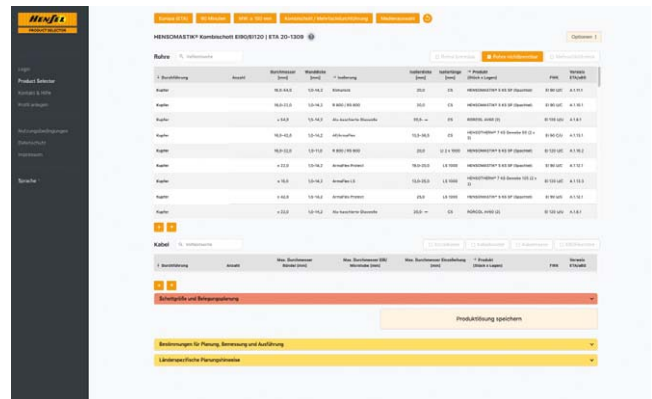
HENSEL
PRODUCT SELECTOR

Login
Product Selector
Kontakt & Hilfe
Profil anlegen

Nutzungsbedingungen
Datenschutz
Impressum

Sprache

Europa (ETA) | 90 Minuten | 400 × 150 mm | Kombischott / Mehrfachabschottung | Markenauswahl

HENSOMASTIK® Kombischott EI90/EI120 | ETA 20-1309

Optionen

Rohre

| Durchführung | Anzahl | Durchmesser [mm] | Wanddicke [mm] | Isolierung | Isolierdicke [mm] | Isolierlänge [mm] | Produkt (Stück x Lagen) | FWK | Verweis ETA/aBG |
|---|---|---|---|---|---|---|---|---|---|
| Kupfer | | 16,0-44,5 | 1,0-14,2 | Kaiflex | 20,0 | CS | HENSOMASTIK® 5 KS SP (Spachtel) | EI 90 U/C | A 1.10.1 |
| Kupfer | | 16,0-22,0 | 1,0-14,2 | K 800 / 90 800 | 20,0 | CS | HENSOMASTIK® 5 KS SP (Spachtel) | EI 90 U/C | A 1.10.1 |
| Kupfer | | ≤ 54,0 | 1,5-14,2 | Alu kaschierte Glaswolle | 20,0 | CS | ROKOSIL AWD (3) | EI 90 U/U | A 1.8.1 |
| Kupfer | | 16,0-42,0 | 1,0-14,2 | AF/Armaflex | 12,0-36,0 | CS | HENSOTHERM® 7 KS Bandage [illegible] | EI 90 C/U | A 1.13.1 |
| Kupfer | | 16,0-22,0 | 1,0-11,0 | K 800 / 90 800 | 20,0 | LI ≥ 1000 | HENSOMASTIK® 5 KS SP (Spachtel) | EI 120 U/C | A 1.15.2 |
| Kupfer | | ≤ 22,0 | 1,0-14,2 | Armaflex Protect | 18,0-20,0 | LS 1000 | HENSOMASTIK® 5 KS SP (Spachtel) | EI 90 U/C | A 1.12.1 |
| Kupfer | | ≤ 15,0 | 1,0-14,2 | Armaflex LS | 13,0-25,0 | LS 1000 | HENSOTHERM® 7 KS Bandage 125 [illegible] | EI 120 U/C | A 1.13.3 |
| Kupfer | | ≤ 40,0 | 1,0-14,2 | Armaflex Protect | 25,0 | LS 1000 | HENSOMASTIK® 5 KS SP (Spachtel) | EI 90 U/C | A 1.12.1 |
| Kupfer | | ≤ 22,0 | 1,0-14,2 | Alu kaschierte Glaswolle | 20,0 | CS | ROKOSIL AWD (3) | EI 120 U/U | A 1.8.1 |

Kabel

| Durchführung | Anzahl | Max. Durchmesser Bündel [mm] | Max. Durchmesser (BB) Hülsrohre [mm] | Max. Durchmesser Einzelleitung [mm] | Produkt (Stück x Lagen) | FWK | Verweis ETA/aBG |
|---|---|---|---|---|---|---|---|

Schottgröße und Belegungsplanung

Produktlösung speichern

Bestimmungen für Planung, Bemessung und Ausführung

Länderspezifische Planungshinweise